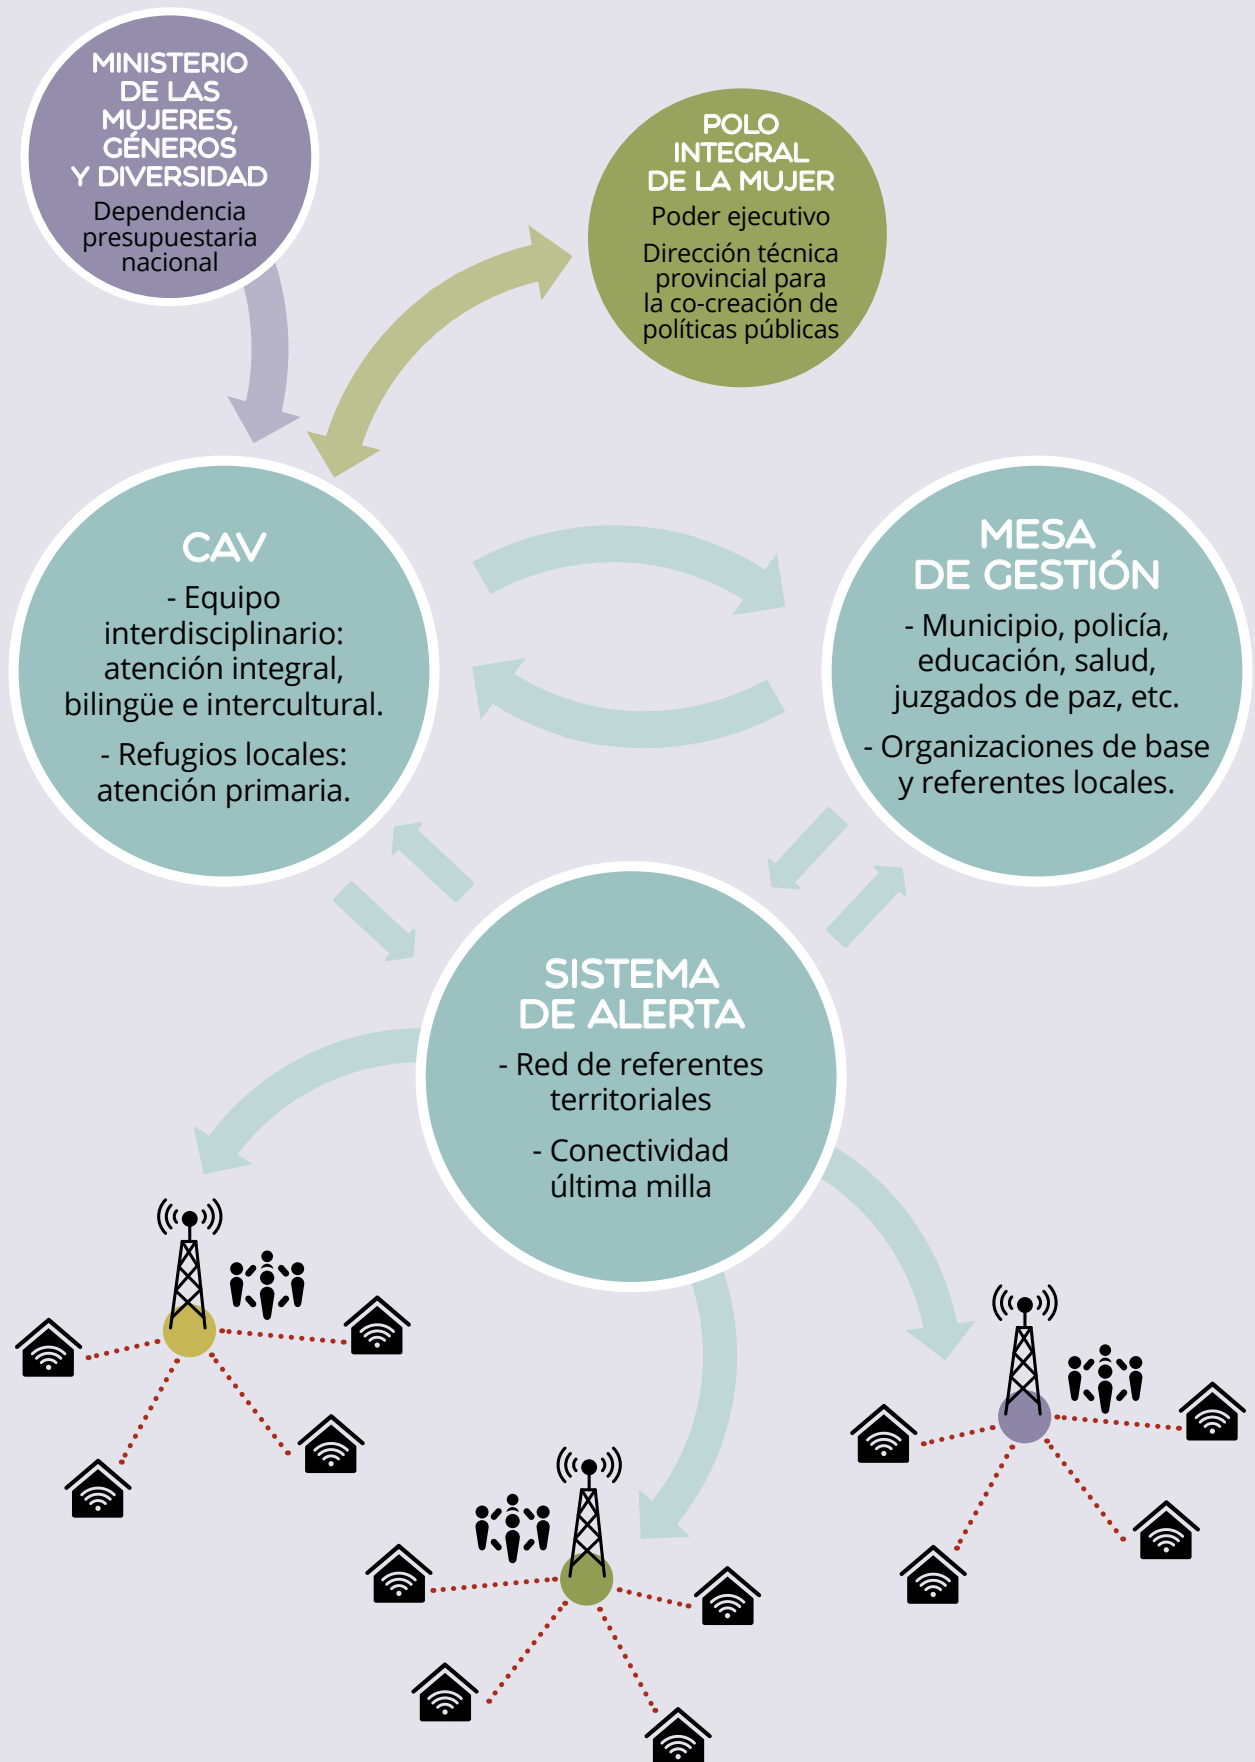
MINISTERIO DE LAS MUJERES, GÉNEROS Y DIVERSIDAD

Dependencia presupuestaria nacional

POLO INTEGRAL DE LA MUJER

Poder ejecutivo

Dirección técnica provincial para la co-creación de políticas públicas

CAV

- Equipo interdisciplinario: atención integral, bilingüe e intercultural.

- Refugios locales: atención primaria.

MESA DE GESTIÓN

- Municipio, policía, educación, salud, juzgados de paz, etc.

- Organizaciones de base y referentes locales.

SISTEMA DE ALERTA

- Red de referentes territoriales

- Conectividad última milla